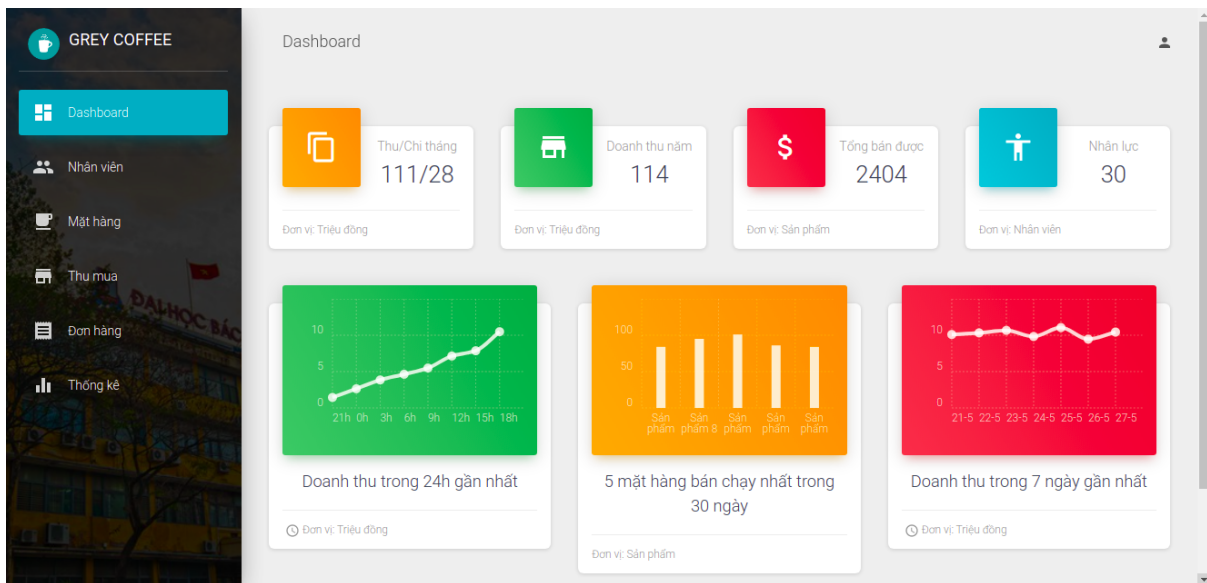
GREY COFFEE

Dashboard

Nhân viên

Mặt hàng

Thu mua

Đơn hàng

Thống kê

ĐẠI HỌC BÁC

Dashboard

Thu/Chi tháng
111/28
Đơn vị: Triệu đồng

Doanh thu năm
114
Đơn vị: Triệu đồng

$
Tổng bán được
2404
Đơn vị: Sản phẩm

Nhân lực
30
Đơn vị: Nhân viên

10
5
0
21h 0h 3h 6h 9h 12h 15h 18h

Doanh thu trong 24h gần nhất

Đơn vị: Triệu đồng

100
50
0
Sản phẩm
Sản phẩm 8
Sản phẩm
Sản phẩm
Sản phẩm

5 mặt hàng bán chạy nhất trong 30 ngày

Đơn vị: Sản phẩm

10
5
0
21-5 22-5 23-5 24-5 25-5 26-5 27-5

Doanh thu trong 7 ngày gần nhất

Đơn vị: Triệu đồng